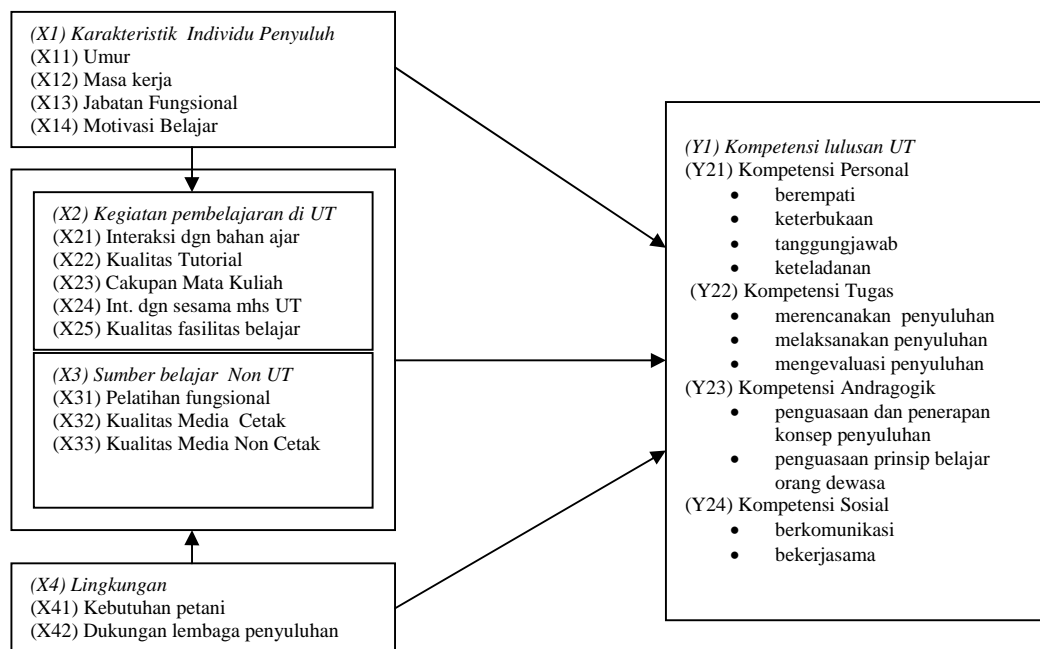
(X1) Karakteristik Individu Penyuluh
(X11) Umur
(X12) Masa kerja
(X13) Jabatan Fungsional
(X14) Motivasi Belajar

(X2) Kegiatan pembelajaran di UT
(X21) Interaksi dgn bahan ajar
(X22) Kualitas Tutorial
(X23) Cakupan Mata Kuliah
(X24) Int. dgn sesama mhs UT
(X25) Kualitas fasilitas belajar

(X3) Sumber belajar Non UT
(X31) Pelatihan fungsional
(X32) Kualitas Media Cetak
(X33) Kualitas Media Non Cetak

(X4) Lingkungan
(X41) Kebutuhan petani
(X42) Dukungan lembaga penyuluhan

(Y1) Kompetensi lulusan UT
(Y21) Kompetensi Personal
• berempati
• keterbukaan
• tanggungjawab
• keteladanan
(Y22) Kompetensi Tugas
• merencanakan penyuluhan
• melaksanakan penyuluhan
• mengevaluasi penyuluhan
(Y23) Kompetensi Andragogik
• penguasaan dan penerapan konsep penyuluhan
• penguasaan prinsip belajar orang dewasa
(Y24) Kompetensi Sosial
• berkomunikasi
• bekerjasama